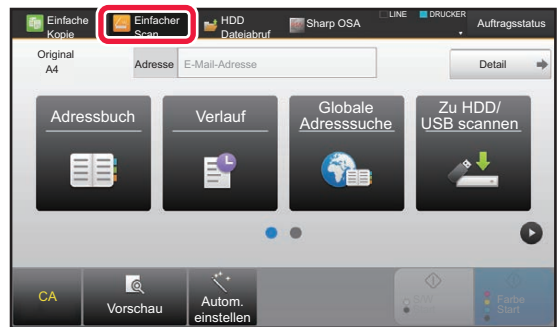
Einfache Kopie
Einfacher Scan
HDD Dateiabruf
Sharp OSA
LINE
DRUCKER
Auftragsstatus

Original A4
Adresse
E-Mail-Adresse
Detail

Adressbuch
Verlauf
Globale Adresssuche
Zu HDD/ USB scannen

CA
Vorschau
Autom. einstellen
S/W Start
Farbe Start